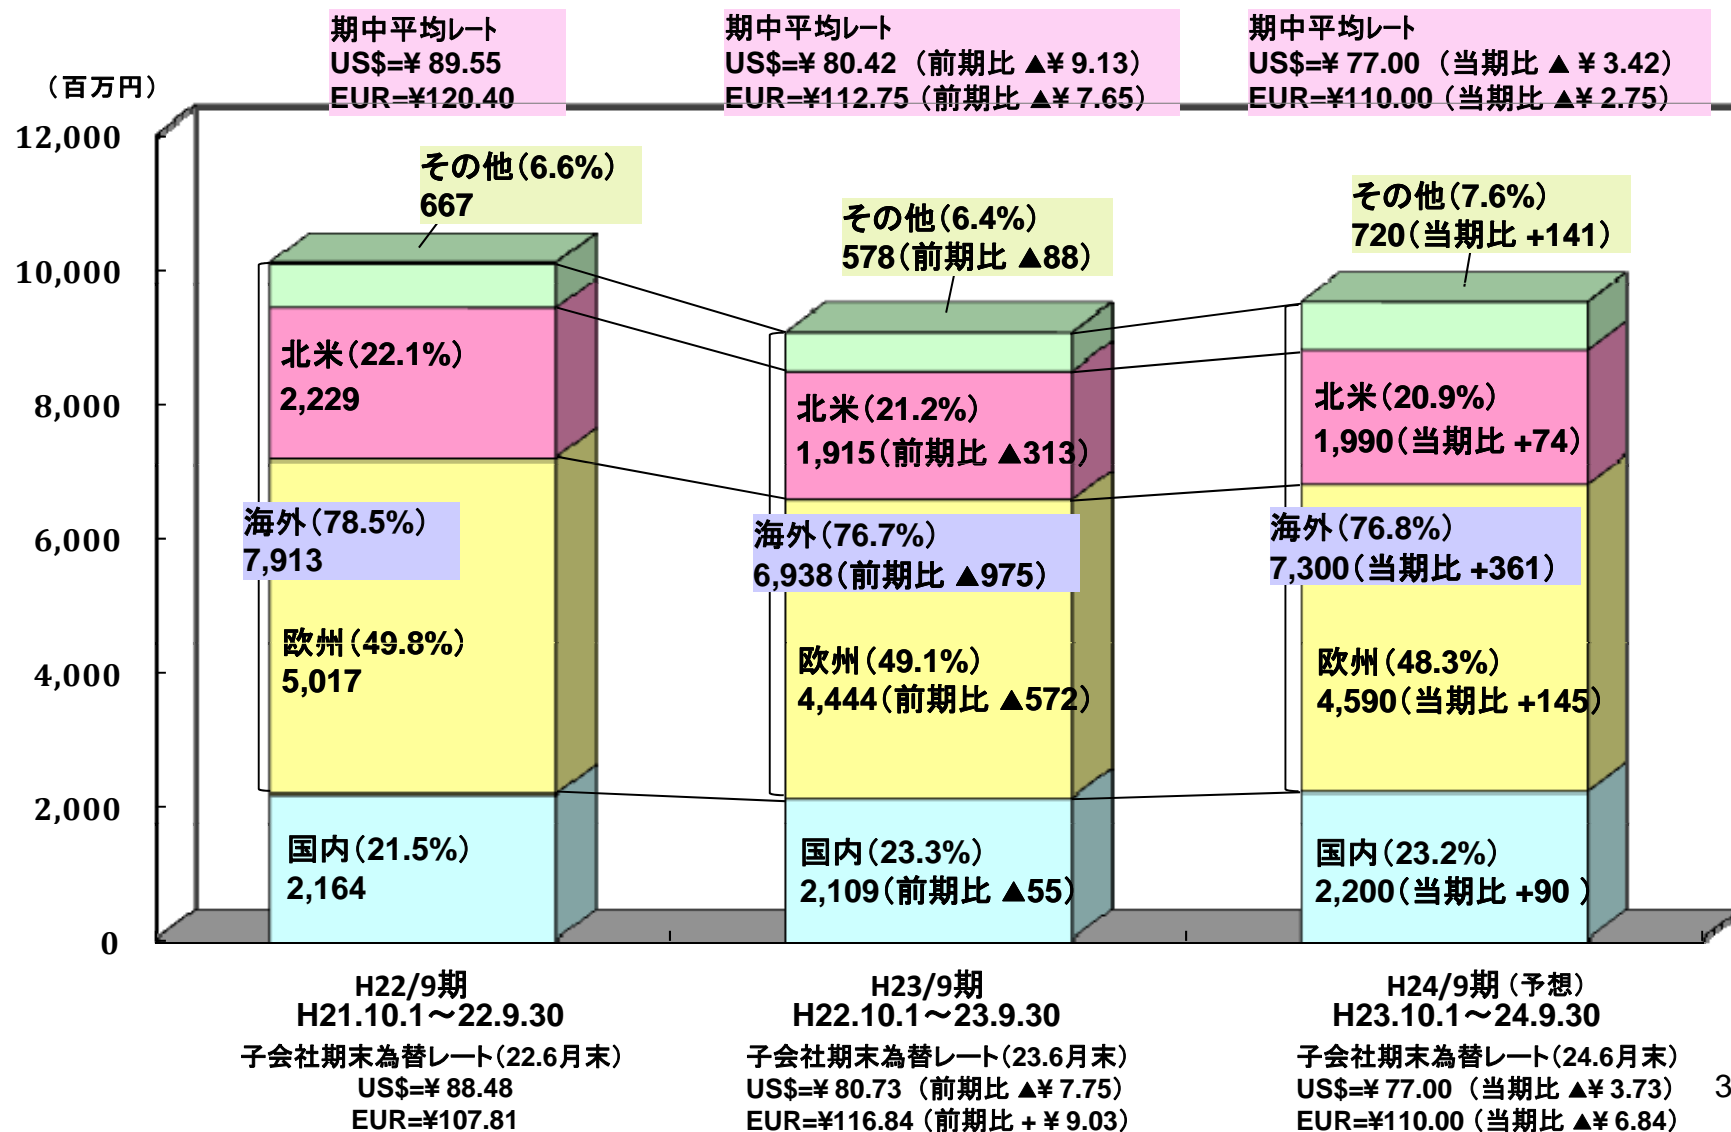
期中平均レート
US$=¥ 89.55
EUR=¥120.40

期中平均レート
US$=¥ 80.42 (前期比 ▲¥ 9.13)
EUR=¥112.75 (前期比 ▲¥ 7.65)

期中平均レート
US$=¥ 77.00 (当期比 ▲ ¥ 3.42)
EUR=¥110.00 (当期比 ▲¥ 2.75)

(百万円)

12,000
10,000
8,000
6,000
4,000
2,000
0

その他(6.6%)
667

北米(22.1%)
2,229

海外(78.5%)
7,913

欧州(49.8%)
5,017

国内(21.5%)
2,164

その他(6.4%)
578(前期比 ▲88)

北米(21.2%)
1,915(前期比 ▲313)

海外(76.7%)
6,938(前期比 ▲975)

欧州(49.1%)
4,444(前期比 ▲572)

国内(23.3%)
2,109(前期比 ▲55)

その他(7.6%)
720(当期比 +141)

北米(20.9%)
1,990(当期比 +74)

海外(76.8%)
7,300(当期比 +361)

欧州(48.3%)
4,590(当期比 +145)

国内(23.2%)
2,200(当期比 +90 )

H22/9期
H21.10.1～22.9.30
子会社期末為替レート(22.6月末)
US$=¥ 88.48
EUR=¥107.81

H23/9期
H22.10.1～23.9.30
子会社期末為替レート(23.6月末)
US$=¥ 80.73 (前期比 ▲¥ 7.75)
EUR=¥116.84 (前期比 + ¥ 9.03)

H24/9期 (予想)
H23.10.1～24.9.30
子会社期末為替レート(24.6月末)
US$=¥ 77.00 (当期比 ▲¥ 3.73)
EUR=¥110.00 (当期比 ▲¥ 6.84)

3